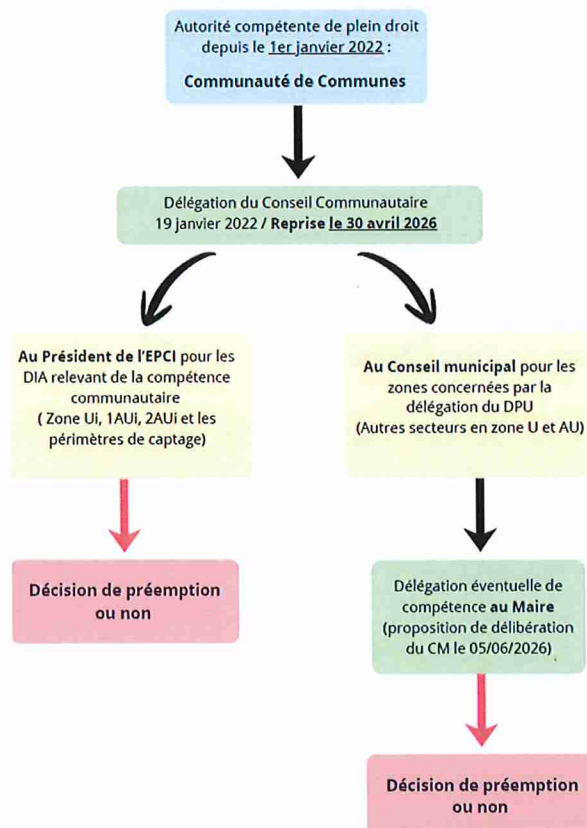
Autorité compétente de plein droit depuis le 1er janvier 2022 :

Communauté de Communes

Délégation du Conseil Communautaire 19 janvier 2022 / Reprise le 30 avril 2026

Au Président de l'EPCI pour les DIA relevant de la compétence communautaire ( Zone Ui, 1AUi, 2AUi et les périmètres de captage)

Au Conseil municipal pour les zones concernées par la délégation du DPU (Autres secteurs en zone U et AU)

Décision de préemption ou non

Délégation éventuelle de compétence au Maire (proposition de délibération du CM le 05/06/2026)

Décision de préemption ou non